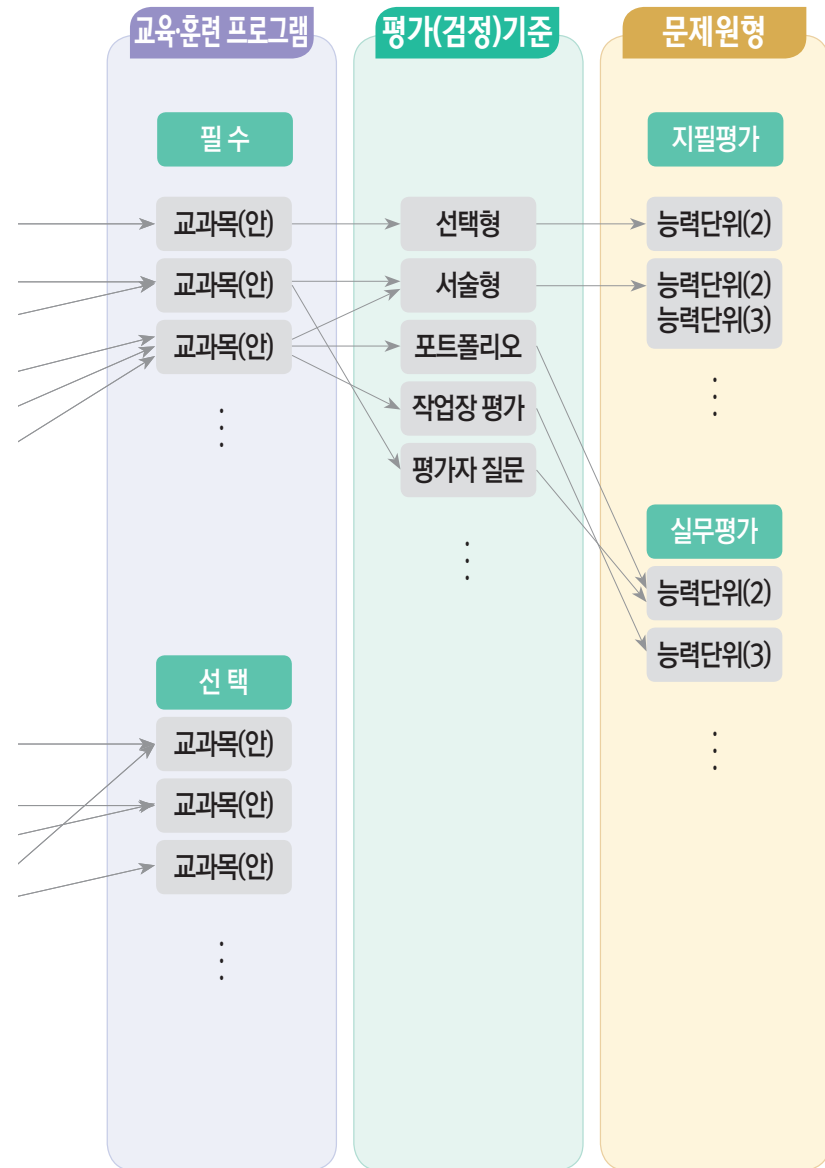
교육·훈련 프로그램

필 수

교과목(안)

교과목(안)

교과목(안)

⋮

선 택

교과목(안)

교과목(안)

교과목(안)

⋮

평가(검정)기준

선택형

서술형

포트폴리오

작업장 평가

평가자 질문

⋮

문제원형

지필평가

능력단위(2)

능력단위(2)
능력단위(3)

⋮

실무평가

능력단위(2)

능력단위(3)

⋮